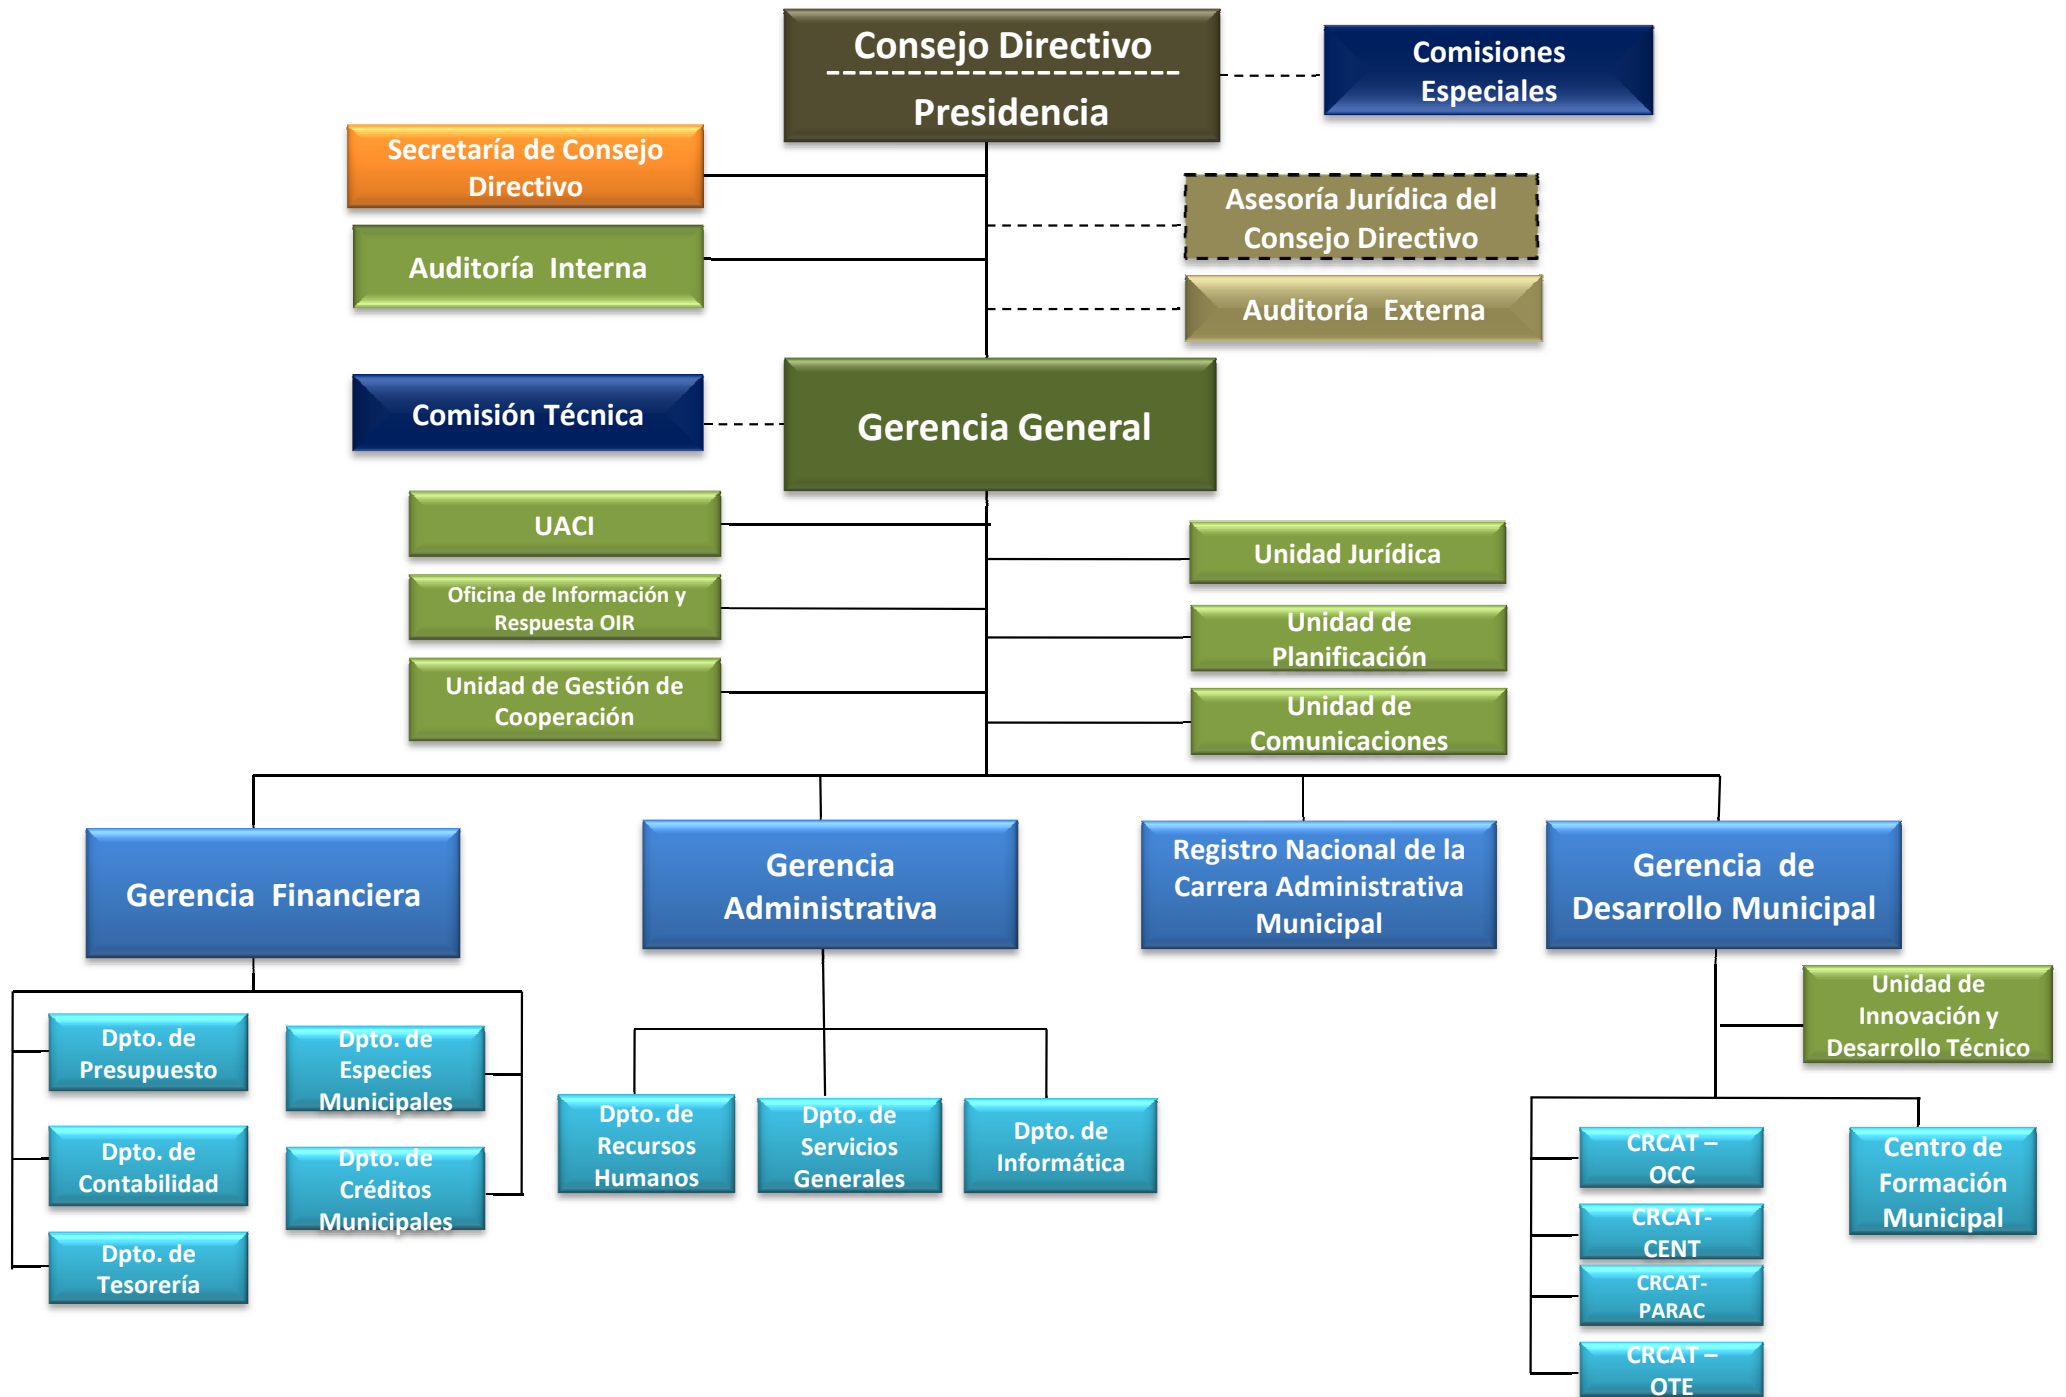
Consejo Directivo
Presidencia

Comisiones Especiales

Secretaría de Consejo Directivo

Auditoría Interna

Asesoría Jurídica del Consejo Directivo

Auditoría Externa

Comisión Técnica

Gerencia General

UACI

Oficina de Información y Respuesta OIR

Unidad de Gestión de Cooperación

Unidad Jurídica

Unidad de Planificación

Unidad de Comunicaciones

Gerencia Financiera

Gerencia Administrativa

Registro Nacional de la Carrera Administrativa Municipal

Gerencia de Desarrollo Municipal

Unidad de Innovación y Desarrollo Técnico

Dpto. de Presupuesto

Dpto. de Especies Municipales

Dpto. de Contabilidad

Dpto. de Créditos Municipales

Dpto. de Tesorería

Dpto. de Recursos Humanos

Dpto. de Servicios Generales

Dpto. de Informática

CRCAT – OCC

CRCAT- CENT

CRCAT- PARAC

CRCAT – OTE

Centro de Formación Municipal